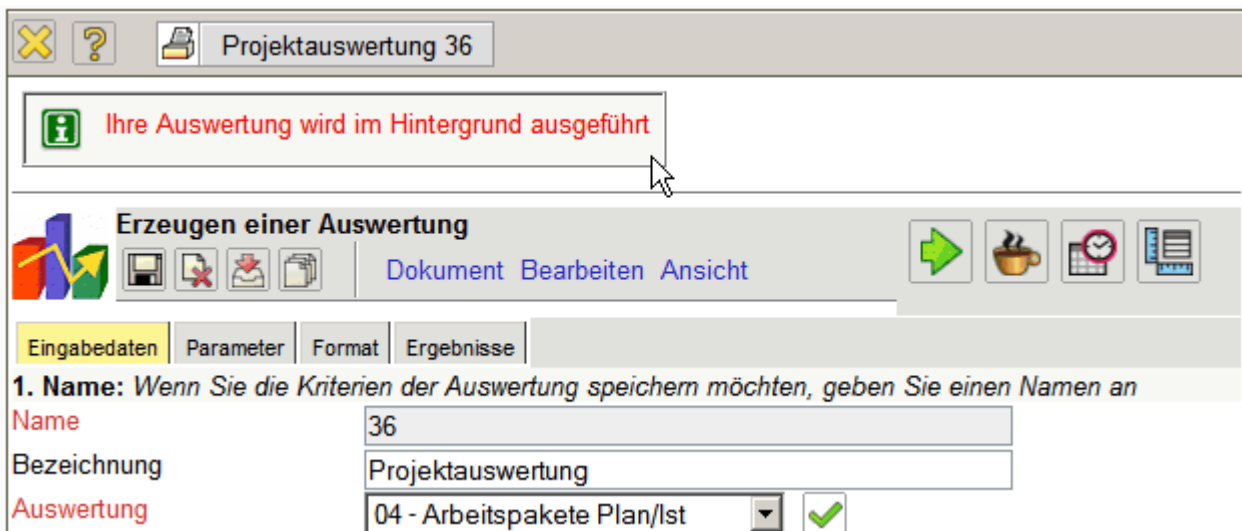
Projektauswertung 36

Ihre Auswertung wird im Hintergrund ausgeführt

Erzeugen einer Auswertung

Dokument Bearbeiten Ansicht

Eingabedaten | Parameter | Format | Ergebnisse

1. Name: *Wenn Sie die Kriterien der Auswertung speichern möchten, geben Sie einen Namen an*

Name 36

Bezeichnung Projektauswertung

Auswertung 04 - Arbeitspakete Plan/Ist